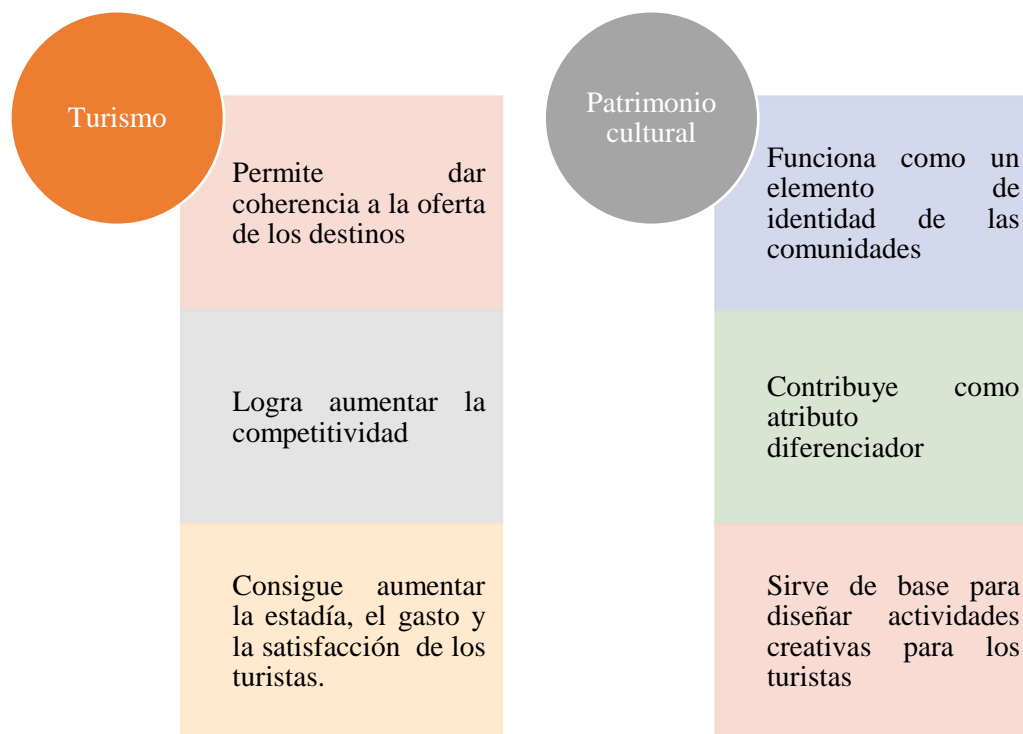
Turismo

Permite dar coherencia a la oferta de los destinos

Logra aumentar la competitividad

Consigue aumentar la estadía, el gasto y la satisfacción de los turistas.

Patrimonio cultural

Funciona como un elemento de identidad de las comunidades

Contribuye como atributo diferenciador

Sirve de base para diseñar actividades creativas para los turistas